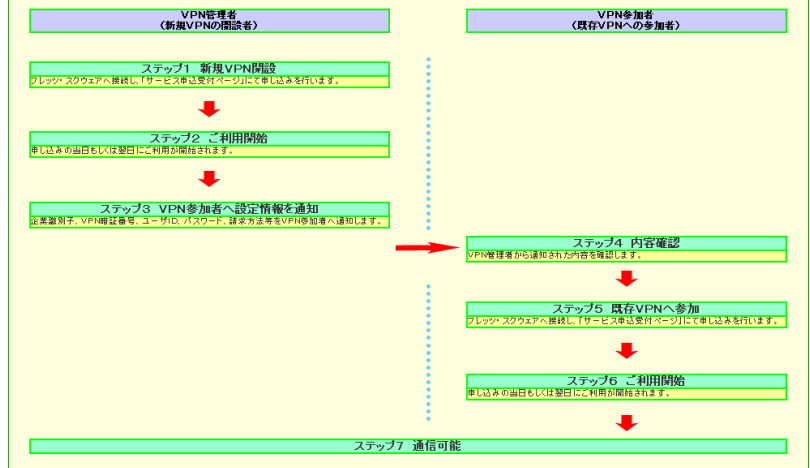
VPN管理者
（新規VPNの開設者）

VPN参加者
（既存VPNへの参加者）

ステップ1 新規VPN開設
フレッツ・スクウェアへ接続し、「サービス申込受付ページ」にて申し込みを行います。

ステップ2 ご利用開始
申し込みの当日もしくは翌日にご利用が開始されます。

ステップ3 VPN参加者へ設定情報を通知
企業識別子、VPN暗証番号、ユーザID、パスワード、請求方法等をVPN参加者へ通知します。

ステップ4 内容確認
VPN管理者から通知された内容を確認します。

ステップ5 既存VPNへ参加
フレッツ・スクウェアへ接続し、「サービス申込受付ページ」にて申し込みを行います。

ステップ6 ご利用開始
申し込みの当日もしくは翌日にご利用が開始されます。

ステップ7 通信可能